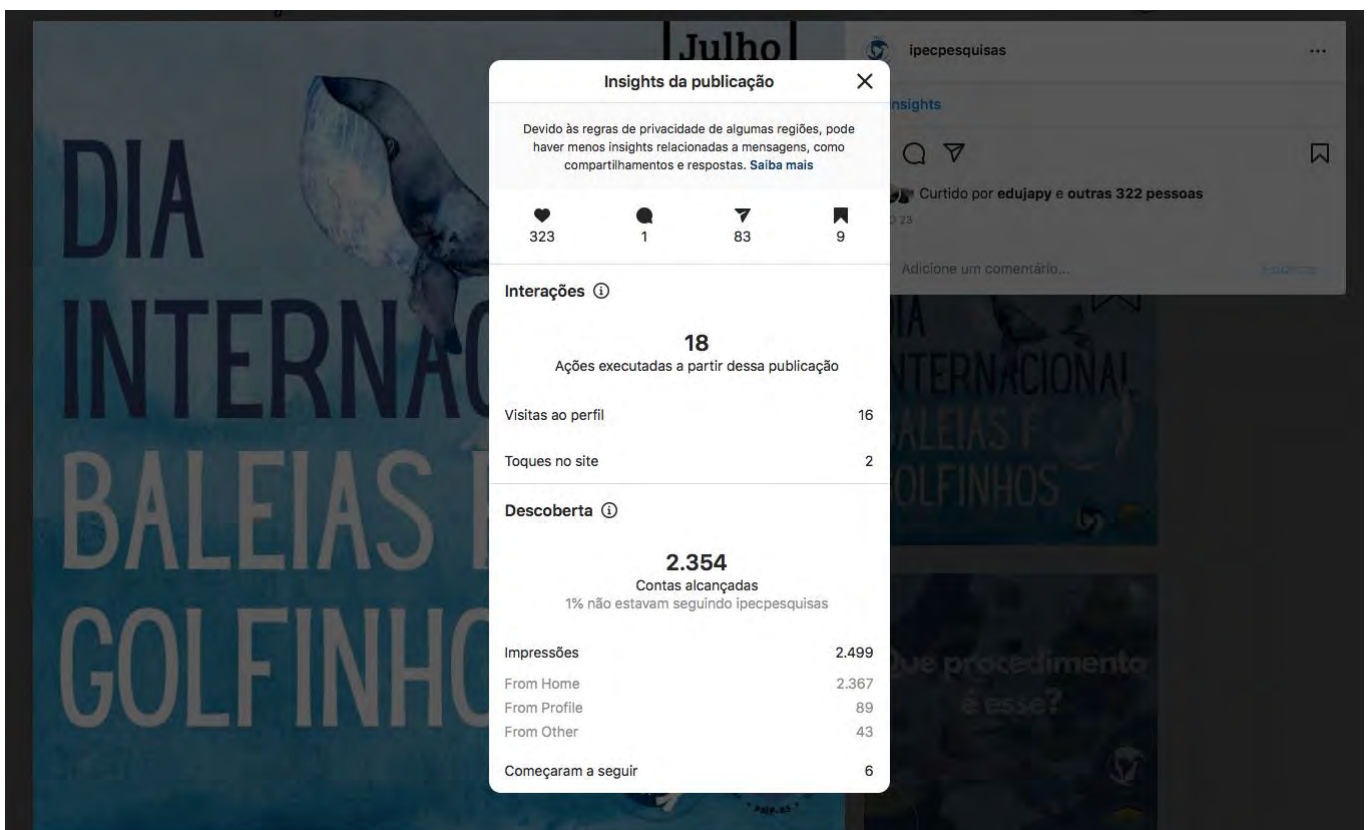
Julho

DIA
INTERNAC
BALEIAS E
GOLFINHO

Insights da publicação

Devido às regras de privacidade de algumas regiões, pode haver menos insights relacionados a mensagens, como compartilhamentos e respostas. Saiba mais

323
1
83
9

Interações ⓘ

18
Ações executadas a partir dessa publicação

Visitas ao perfil 16

Toques no site 2

Descoberta ⓘ

2.354
Contas alcançadas
1% não estavam seguindo ipecpesquisas

Impressões 2.499

From Home 2.367

From Profile 89

From Other 43

Começaram a seguir 6

ipecpesquisas ...

Insights

Curtido por edujapy e outras 322 pessoas

Adicione um comentário...

DIA
INTERNACIONAL
BALEIAS E
GOLFINHOS

Que procedimento é esse?